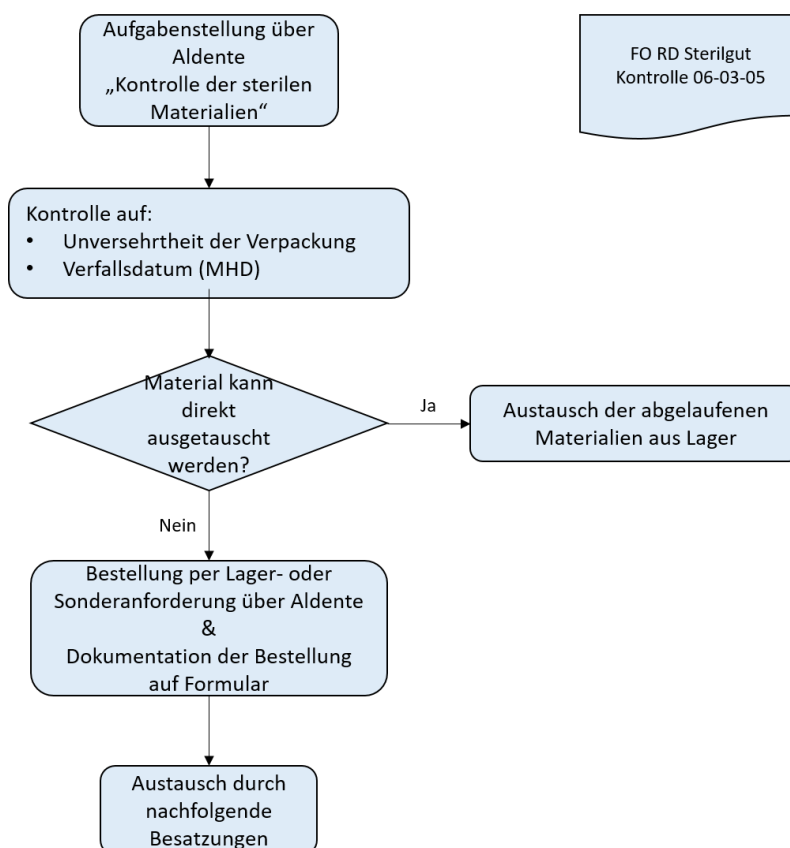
Aufgabenstellung über Aldente „Kontrolle der sterilen Materialien“

FO RD Sterilgut Kontrolle 06-03-05

Kontrolle auf:
• Unversehrtheit der Verpackung
• Verfallsdatum (MHD)

Material kann direkt ausgetauscht werden?

Ja

Austausch der abgelaufenen Materialien aus Lager

Nein

Bestellung per Lager- oder Sonderanforderung über Aldente
&
Dokumentation der Bestellung auf Formular

Austausch durch nachfolgende Besatzungen